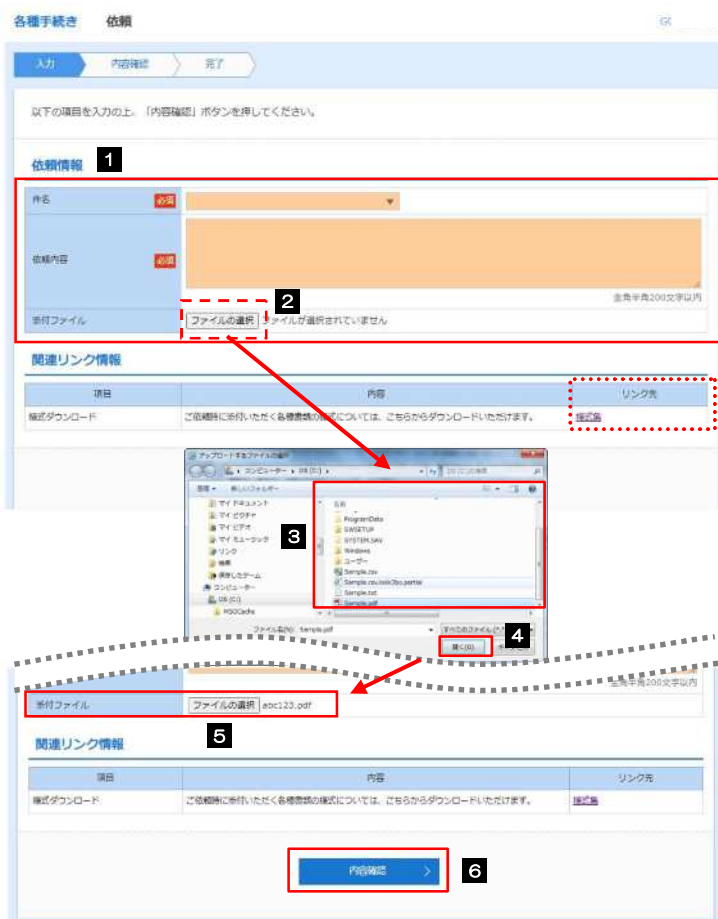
各種手続き　依頼

GK

入力　内容確認　完了

以下の項目を入力の上、「内容確認」ボタンを押してください。

依頼情報 1

| | |
|---|---|
| 件名 必須 | |
| 依頼内容 必須 | 全角半角200文字以内 |
| 添付ファイル | ファイルの選択 ファイルが選択されていません |

2

関連リンク情報

| 項目 | 内容 | リンク先 |
|---|---|---|
| 様式ダウンロード | ご依頼時に添付いただく各種書類の様式については、こちらからダウンロードいただけます。 | 様式集 |

アップロードするファイルの選択

コンピューター ▸ OS (C:) ▸

整理 ▾　新しいフォルダー

マイ ドキュメント
マイ ピクチャ
マイ ビデオ
マイ ミュージック
リンク
検索
保存したゲーム
コンピューター
OS (C:)
MSOCache

名前
ProgramData
SWSETUP
SYSTEM.SAV
Windows
ユーザー
Sample.csv
Sample.csv.iook3bo.partial
Sample.txt
Sample.pdf

3

ファイル名(N): Sample.pdf　すべてのファイル (*.*)

開く(O)　キャンセル

4

全角半角200文字以内

| | |
|---|---|
| 添付ファイル | ファイルの選択 abc123.pdf |

5

関連リンク情報

| 項目 | 内容 | リンク先 |
|---|---|---|
| 様式ダウンロード | ご依頼時に添付いただく各種書類の様式については、こちらからダウンロードいただけます。 | 様式集 |

内容確認 6